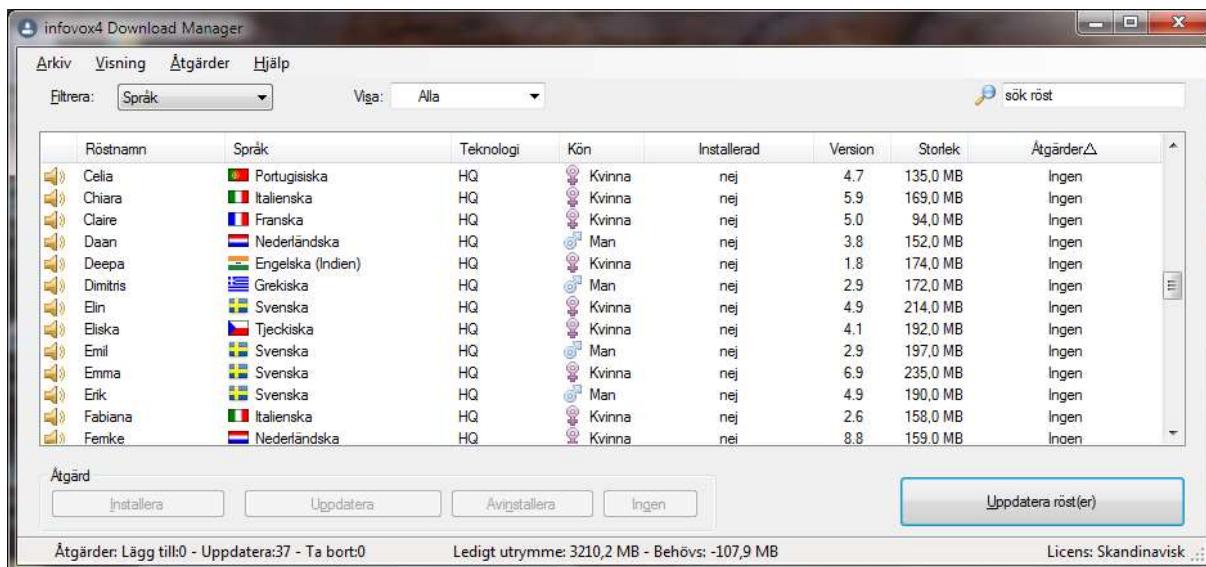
infovox4 Download Manager

Arkiv Visning Åtgärder Hjälp

Filtrera: Språk Visa: Alla

sök röst

| | Röstnamn | Språk | Teknologi | Kön | Installerad | Version | Storlek | Åtgärder△ |
|---|---|---|---|---|---|---|---|---|
| | Celia | Portugisiska | HQ | Kvinna | nej | 4.7 | 135,0 MB | Ingen |
| | Chiara | Italienska | HQ | Kvinna | nej | 5.9 | 169,0 MB | Ingen |
| | Claire | Franska | HQ | Kvinna | nej | 5.0 | 94,0 MB | Ingen |
| | Daan | Nederländska | HQ | Man | nej | 3.8 | 152,0 MB | Ingen |
| | Deepa | Engelska (Indien) | HQ | Kvinna | nej | 1.8 | 174,0 MB | Ingen |
| | Dimitris | Grekiska | HQ | Man | nej | 2.9 | 172,0 MB | Ingen |
| | Elin | Svenska | HQ | Kvinna | nej | 4.9 | 214,0 MB | Ingen |
| | Eliska | Tjeckiska | HQ | Kvinna | nej | 4.1 | 192,0 MB | Ingen |
| | Emil | Svenska | HQ | Man | nej | 2.9 | 197,0 MB | Ingen |
| | Emma | Svenska | HQ | Kvinna | nej | 6.9 | 235,0 MB | Ingen |
| | Erik | Svenska | HQ | Man | nej | 4.9 | 190,0 MB | Ingen |
| | Fabiana | Italienska | HQ | Kvinna | nej | 2.6 | 158,0 MB | Ingen |
| | Femke | Nederländska | HQ | Kvinna | nej | 8.8 | 159,0 MB | Ingen |

Åtgärd

Installera Uppdatera Avinstallera Ingen

Uppdatera röst(er)

Åtgärder: Lägg till:0 - Uppdatera:37 - Ta bort:0 Ledigt utrymme: 3210,2 MB - Behövs: -107,9 MB Licens: Skandinavisk